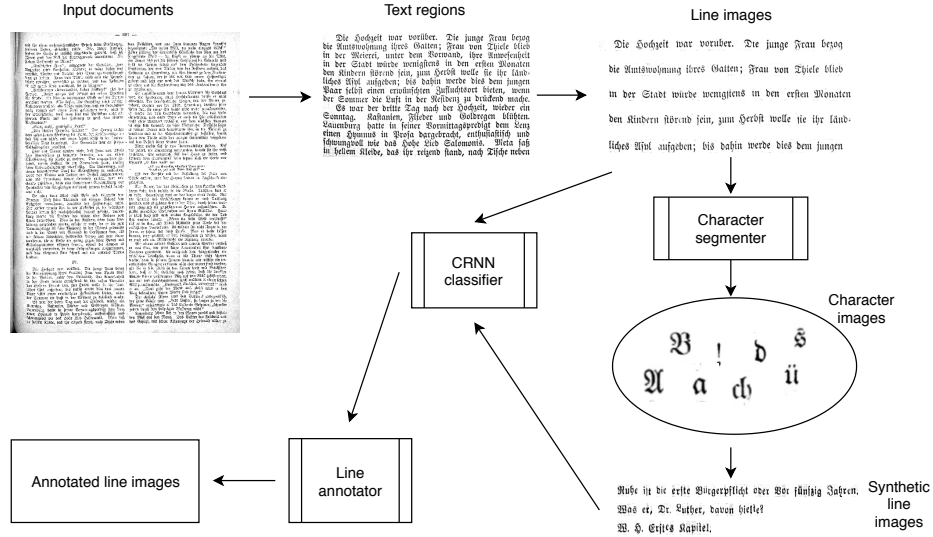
Input documents

Text regions

Line images

Die Hochzeit war vorüber. Die junge Frau bezog die Amtswohnung ihres Gatten; Frau von Thiele blieb in der Stadt würde wenigstens in den ersten Monaten den Kindern störend sein, zum Herbst wolle sie ihr ländliches Asyl aufgeben; bis dahin werde dies dem jungen Paar selbst einen erwünschten Zufluchtsort bieten, wenn der Sommer die Luft in der Residenz zu drückend mache. Es war der dritte Tag nach der Hochzeit, wieder ein Sonntag. Kastanien, Flieder und Goldregen blühten. Lauenburg hatte in seiner Vormittagsfreiheit dem Lenz einen Hymnus in Prosa dargebracht, enthusiastisch und schwungvoll wie das Hohe Lied Salomonis. Meta saß in hellem Kleide, das ihr reizend stand, nach Tische neben

Die Hochzeit war vorüber. Die junge Frau bezog

die Amtswohnung ihres Gatten; Frau von Thiele blieb

in der Stadt würde wenigstens in den ersten Monaten

den Kindern störend sein, zum Herbst wolle sie ihr länd-

liches Asyl aufgeben; bis dahin werde dies dem jungen

Character segmenter

CRNN classifier

Character images

B ! d s
A a ch ü

Line annotator

Annotated line images

Ruhe ist die erste Bürgerpflicht oder Vor fünfzig Jahren.
Was er, Dr. Luther, davon hielt?
W. H. Erstes Kapitel.

Synthetic line images